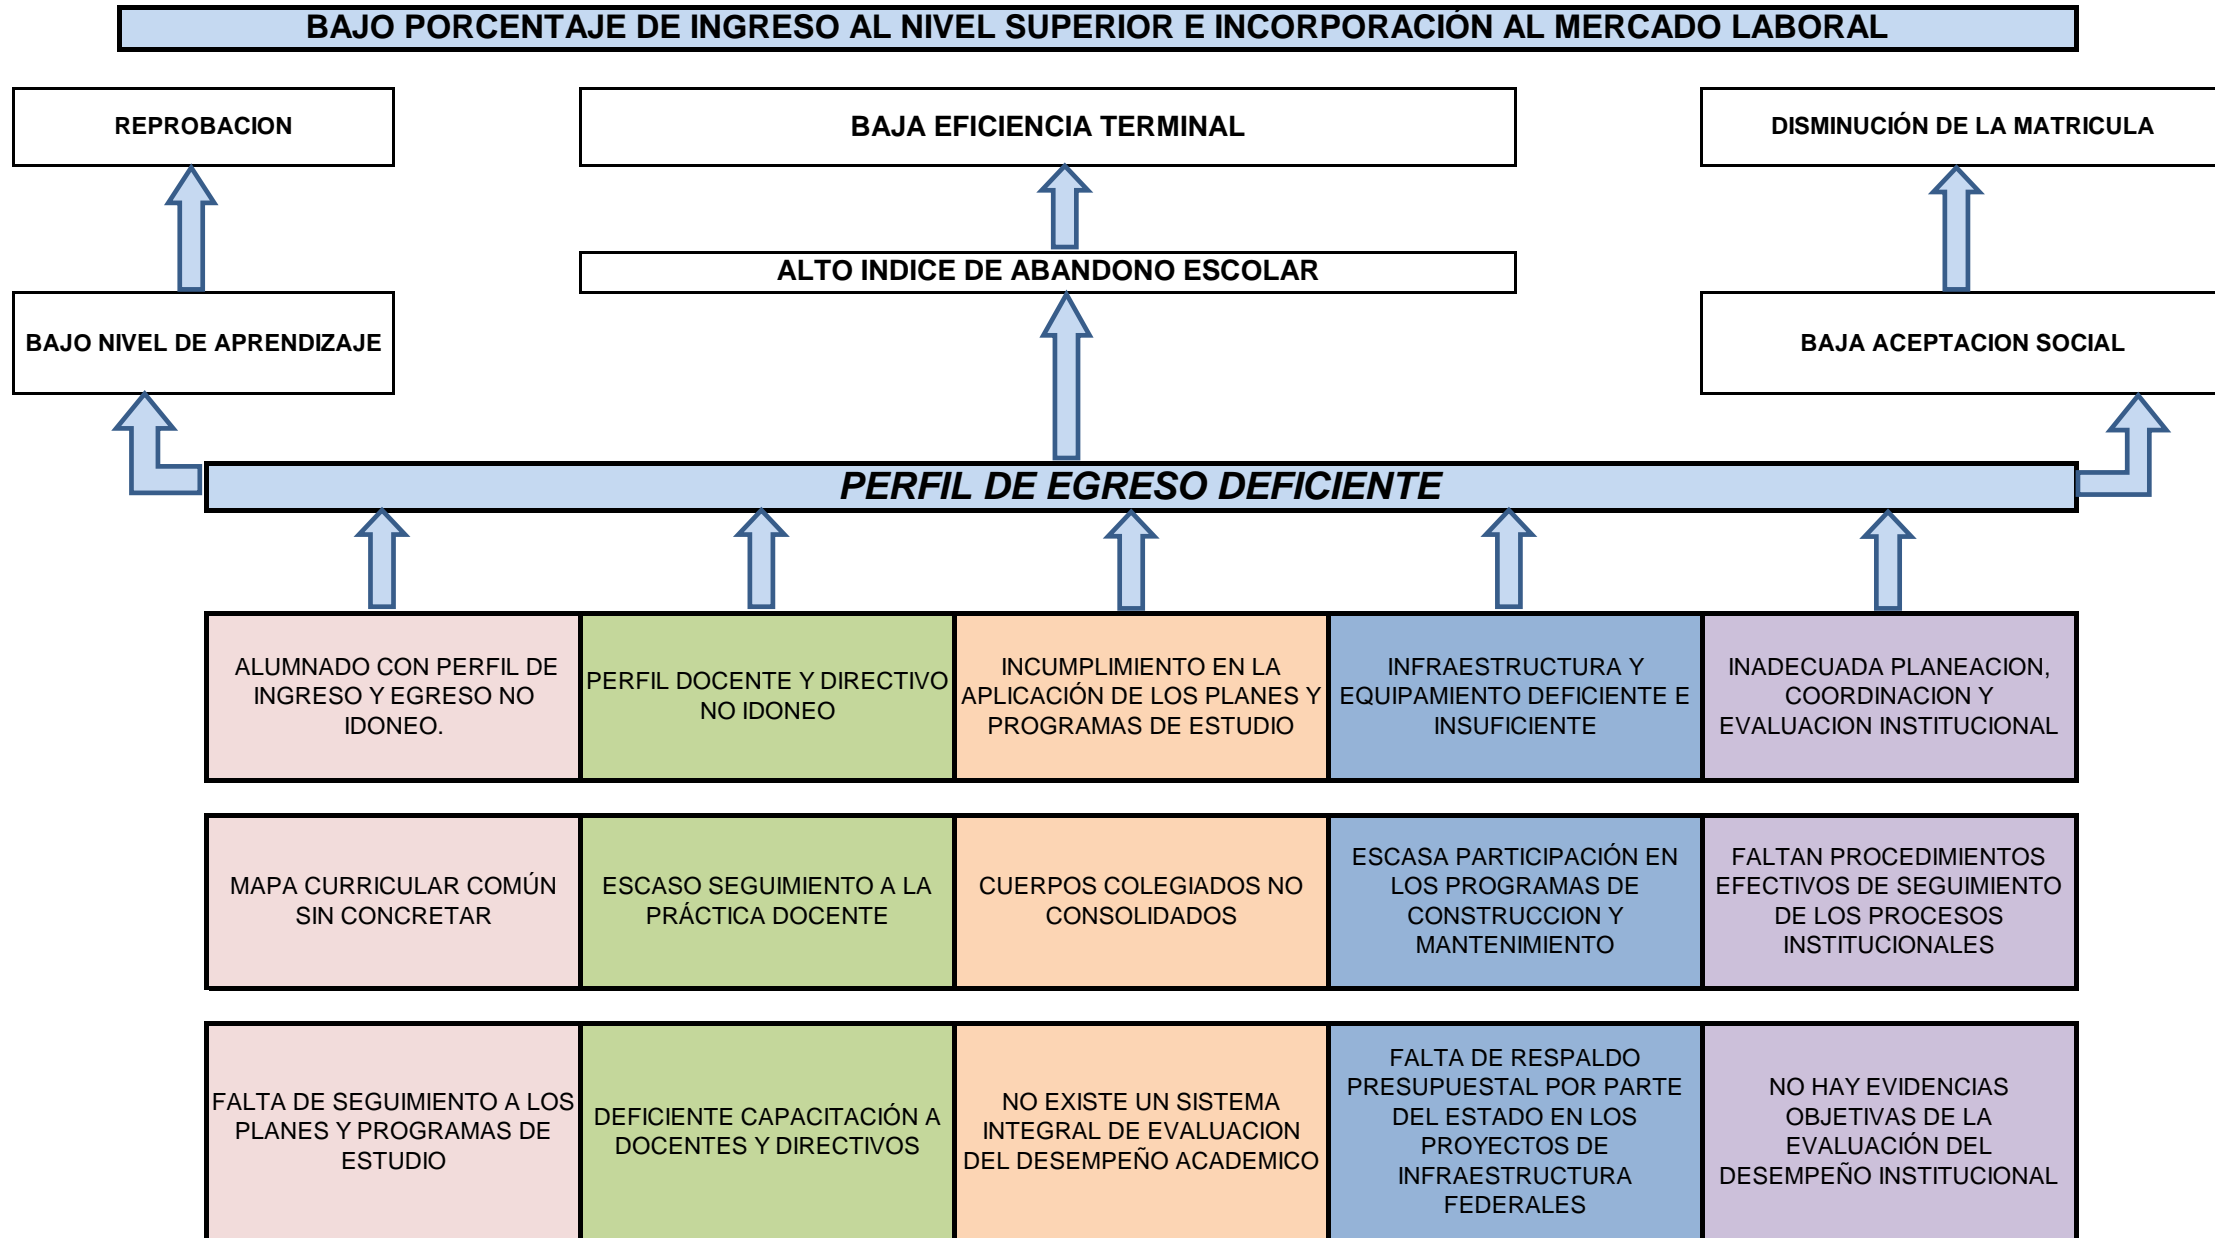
BAJO PORCENTAJE DE INGRESO AL NIVEL SUPERIOR E INCORPORACIÓN AL MERCADO LABORAL

REPROBACION

BAJA EFICIENCIA TERMINAL

DISMINUCIÓN DE LA MATRICULA

ALTO INDICE DE ABANDONO ESCOLAR

BAJO NIVEL DE APRENDIZAJE

BAJA ACEPTACION SOCIAL

PERFIL DE EGRESO DEFICIENTE

| ALUMNADO CON PERFIL DE INGRESO Y EGRESO NO IDONEO. | PERFIL DOCENTE Y DIRECTIVO NO IDONEO | INCUMPLIMIENTO EN LA APLICACIÓN DE LOS PLANES Y PROGRAMAS DE ESTUDIO | INFRAESTRUCTURA Y EQUIPAMIENTO DEFICIENTE E INSUFICIENTE | INADECUADA PLANEACION, COORDINACION Y EVALUACION INSTITUCIONAL |
|---|---|---|---|---|
| MAPA CURRICULAR COMÚN SIN CONCRETAR | ESCASO SEGUIMIENTO A LA PRÁCTICA DOCENTE | CUERPOS COLEGIADOS NO CONSOLIDADOS | ESCASA PARTICIPACIÓN EN LOS PROGRAMAS DE CONSTRUCCION Y MANTENIMIENTO | FALTAN PROCEDIMIENTOS EFECTIVOS DE SEGUIMIENTO DE LOS PROCESOS INSTITUCIONALES |
| FALTA DE SEGUIMIENTO A LOS PLANES Y PROGRAMAS DE ESTUDIO | DEFICIENTE CAPACITACIÓN A DOCENTES Y DIRECTIVOS | NO EXISTE UN SISTEMA INTEGRAL DE EVALUACION DEL DESEMPEÑO ACADEMICO | FALTA DE RESPALDO PRESUPUESTAL POR PARTE DEL ESTADO EN LOS PROYECTOS DE INFRAESTRUCTURA FEDERALES | NO HAY EVIDENCIAS OBJETIVAS DE LA EVALUACIÓN DEL DESEMPEÑO INSTITUCIONAL |